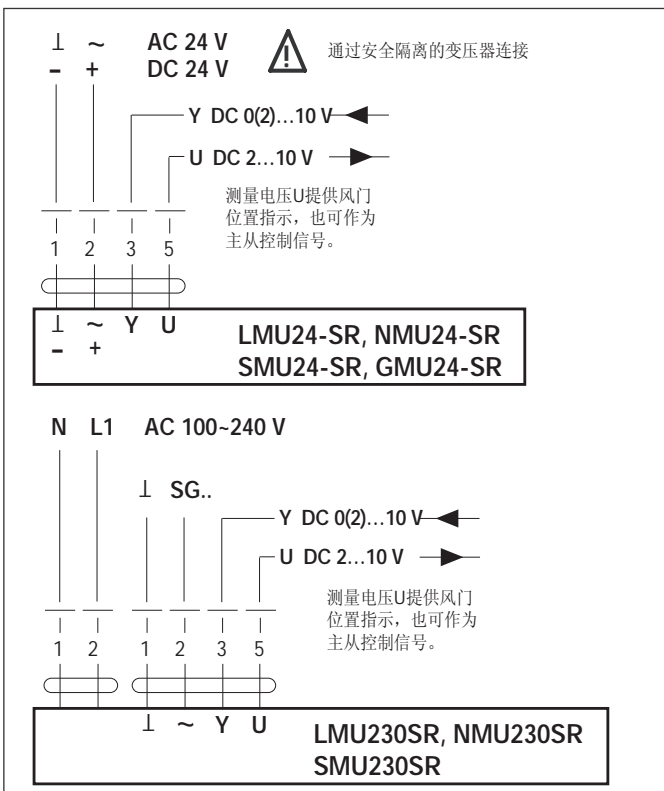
⊥ ~ AC 24 V
– + DC 24 V

通过安全隔离的变压器连接

Y DC 0(2)...10 V
U DC 2...10 V

测量电压U提供风门位置指示，也可作为主从控制信号。

1 2 3 5

⊥ ~ Y U
– +

LMU24-SR, NMU24-SR
SMU24-SR, GMU24-SR

N L1 AC 100~240 V

⊥ SG..

Y DC 0(2)...10 V
U DC 2...10 V

测量电压U提供风门位置指示，也可作为主从控制信号。

1 2 1 2 3 5

⊥ ~ Y U

LMU230SR, NMU230SR
SMU230SR